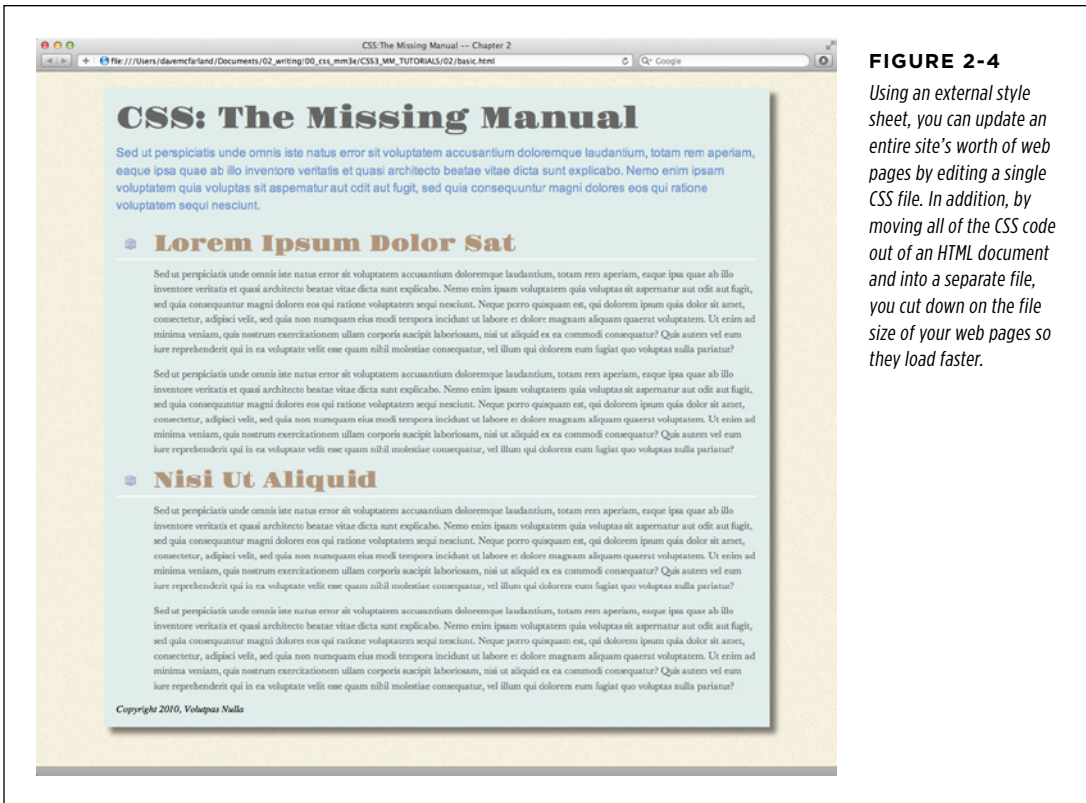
CSS:The Missing Manual -- Chapter 2

file:///Users/davemcfarland/Documents/02_writing/00_css_mm3e/CSS3_MM_TUTORIALS/02/basic.html

Q• Google

CSS: The Missing Manual

Sed ut perspiciatis unde omnis iste natus error sit voluptatem accusantium doloremque laudantium, totam rem aperiam, eaque ipsa quae ab illo inventore veritatis et quasi architecto beatae vitae dicta sunt explicabo. Nemo enim ipsam voluptatem quia voluptas sit aspernatur aut odit aut fugit, sed quia consequuntur magni dolores eos qui ratione voluptatem sequi nesciunt.

Lorem Ipsum Dolor Sat

Sed ut perspiciatis unde omnis iste natus error sit voluptatem accusantium doloremque laudantium, totam rem aperiam, eaque ipsa quae ab illo inventore veritatis et quasi architecto beatae vitae dicta sunt explicabo. Nemo enim ipsam voluptatem quia voluptas sit aspernatur aut odit aut fugit, sed quia consequuntur magni dolores eos qui ratione voluptatem sequi nesciunt. Neque porro quisquam est, qui dolorem ipsum quia dolor sit amet, consectetur, adipisci velit, sed quia non numquam eius modi tempora incidunt ut labore et dolore magnam aliquam quaerat voluptatem. Ut enim ad minima veniam, quis nostrum exercitationem ullam corporis suscipit laboriosam, nisi ut aliquid ex ea commodi consequatur? Quis autem vel eum iure reprehenderit qui in ea voluptate velit esse quam nihil molestiae consequatur, vel illum qui dolorem eum fugiat quo voluptas nulla pariatur?

Sed ut perspiciatis unde omnis iste natus error sit voluptatem accusantium doloremque laudantium, totam rem aperiam, eaque ipsa quae ab illo inventore veritatis et quasi architecto beatae vitae dicta sunt explicabo. Nemo enim ipsam voluptatem quia voluptas sit aspernatur aut odit aut fugit, sed quia consequuntur magni dolores eos qui ratione voluptatem sequi nesciunt. Neque porro quisquam est, qui dolorem ipsum quia dolor sit amet, consectetur, adipisci velit, sed quia non numquam eius modi tempora incidunt ut labore et dolore magnam aliquam quaerat voluptatem. Ut enim ad minima veniam, quis nostrum exercitationem ullam corporis suscipit laboriosam, nisi ut aliquid ex ea commodi consequatur? Quis autem vel eum iure reprehenderit qui in ea voluptate velit esse quam nihil molestiae consequatur, vel illum qui dolorem eum fugiat quo voluptas nulla pariatur?

Nisi Ut Aliquid

Sed ut perspiciatis unde omnis iste natus error sit voluptatem accusantium doloremque laudantium, totam rem aperiam, eaque ipsa quae ab illo inventore veritatis et quasi architecto beatae vitae dicta sunt explicabo. Nemo enim ipsam voluptatem quia voluptas sit aspernatur aut odit aut fugit, sed quia consequuntur magni dolores eos qui ratione voluptatem sequi nesciunt. Neque porro quisquam est, qui dolorem ipsum quia dolor sit amet, consectetur, adipisci velit, sed quia non numquam eius modi tempora incidunt ut labore et dolore magnam aliquam quaerat voluptatem. Ut enim ad minima veniam, quis nostrum exercitationem ullam corporis suscipit laboriosam, nisi ut aliquid ex ea commodi consequatur? Quis autem vel eum iure reprehenderit qui in ea voluptate velit esse quam nihil molestiae consequatur, vel illum qui dolorem eum fugiat quo voluptas nulla pariatur?

Sed ut perspiciatis unde omnis iste natus error sit voluptatem accusantium doloremque laudantium, totam rem aperiam, eaque ipsa quae ab illo inventore veritatis et quasi architecto beatae vitae dicta sunt explicabo. Nemo enim ipsam voluptatem quia voluptas sit aspernatur aut odit aut fugit, sed quia consequuntur magni dolores eos qui ratione voluptatem sequi nesciunt. Neque porro quisquam est, qui dolorem ipsum quia dolor sit amet, consectetur, adipisci velit, sed quia non numquam eius modi tempora incidunt ut labore et dolore magnam aliquam quaerat voluptatem. Ut enim ad minima veniam, quis nostrum exercitationem ullam corporis suscipit laboriosam, nisi ut aliquid ex ea commodi consequatur? Quis autem vel eum iure reprehenderit qui in ea voluptate velit esse quam nihil molestiae consequatur, vel illum qui dolorem eum fugiat quo voluptas nulla pariatur?

Copyright 2010, Volutpas Nulla

FIGURE 2-4

Using an external style sheet, you can update an entire site's worth of web pages by editing a single CSS file. In addition, by moving all of the CSS code out of an HTML document and into a separate file, you cut down on the file size of your web pages so they load faster.